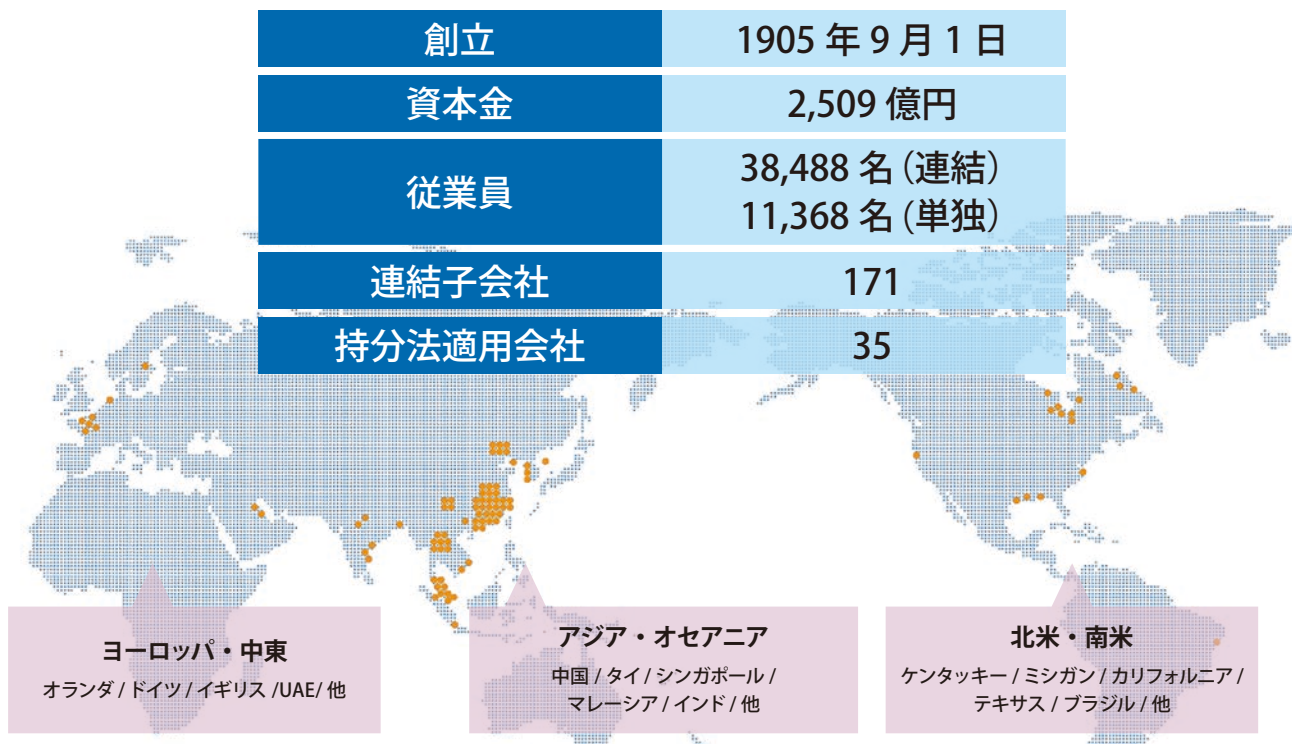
| 創立 | 1905 年 9 月 1 日 |
|---|---|
| 資本金 | 2,509 億円 |
| 従業員 | 38,488 名（連結）<br>11,368 名（単独） |
| 連結子会社 | 171 |
| 持分法適用会社 | 35 |

ヨーロッパ・中東
オランダ / ドイツ / イギリス /UAE/ 他

アジア・オセアニア
中国 / タイ / シンガポール / マレーシア / インド / 他

北米・南米
ケンタッキー / ミシガン / カリフォルニア / テキサス / ブラジル / 他